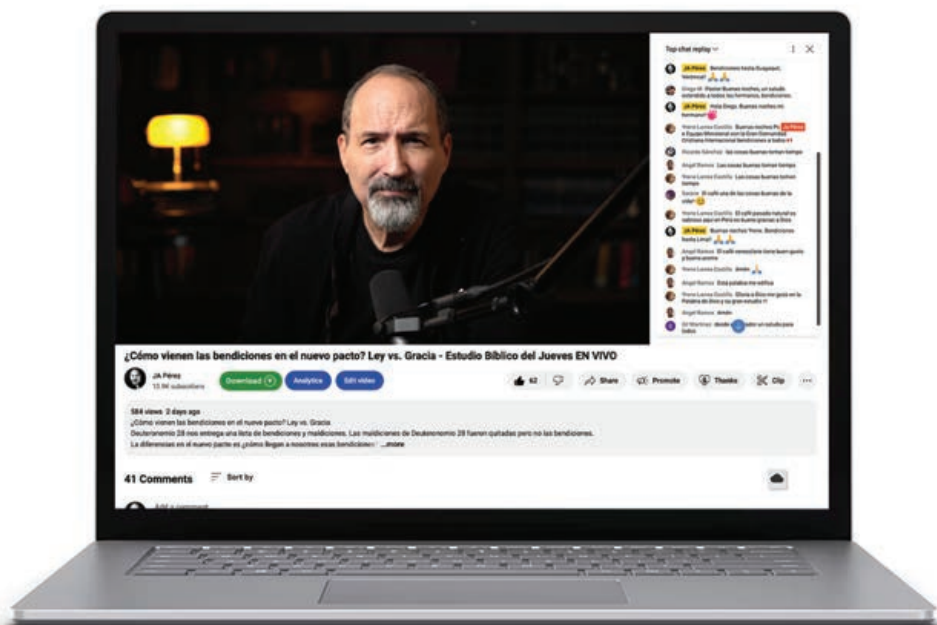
Top chat replay

JA Pérez Bendiciones hasta Guayaquil, Vanessa! 🙏🙏

Diego M. Pastor Buenas noches, un saludo extendido a todos los hermanos, bendiciones.

JA Pérez Hola Diego. Buenas noches mi hermano!

Yrene Lorena Castillo Buenas noches Ps. JA Pérez y Equipo Ministerial con la Gran Comunidad Cristiana Internacional bendiciones a todos!!

Ricardo Sánchez las cosas buenas toman tiempo

Angel Ramos Las cosas buenas toman tiempo

Yrene Lorena Castillo Las cosas buenas toman tiempo

Sonia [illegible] El café una de las cosas buenas de la vida!

Yrene Lorena Castillo El café pasado natural es delicioso aquí en Perú es bueno gracias a Dios

JA Pérez Buenas noches Yrene. Bendiciones hasta Lima! 🙏🙏

Angel Ramos El café venezolano tiene buen gusto y buen aroma

Yrene Lorena Castillo Amén 🙏

Angel Ramos Esta palabra me edifica

Yrene Lorena Castillo Gloria a Dios me gozo en la Palabra de Dios y su gran estudio!!

Angel Ramos Amén

Gil Martínez donde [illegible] un estudio para todos

¿Cómo vienen las bendiciones en el nuevo pacto? Ley vs. Gracia - Estudio Bíblico del Jueves EN VIVO

JA Pérez
13.9K subscribers

Download
Analytics
Edit video

62
Share
Promote
Thanks
Clip
...

584 views 2 days ago
¿Cómo vienen las bendiciones en el nuevo pacto? Ley vs. Gracia
Deuteronomio 28 nos entrega una lista de bendiciones y maldiciones. Las maldiciones de Deuteronomio 28 fueron quitadas pero no las bendiciones.
La diferencias en el nuevo pacto es ¿cómo llegan a nosotros esas bendiciones? ...more

41 Comments
Sort by

Add a comment...